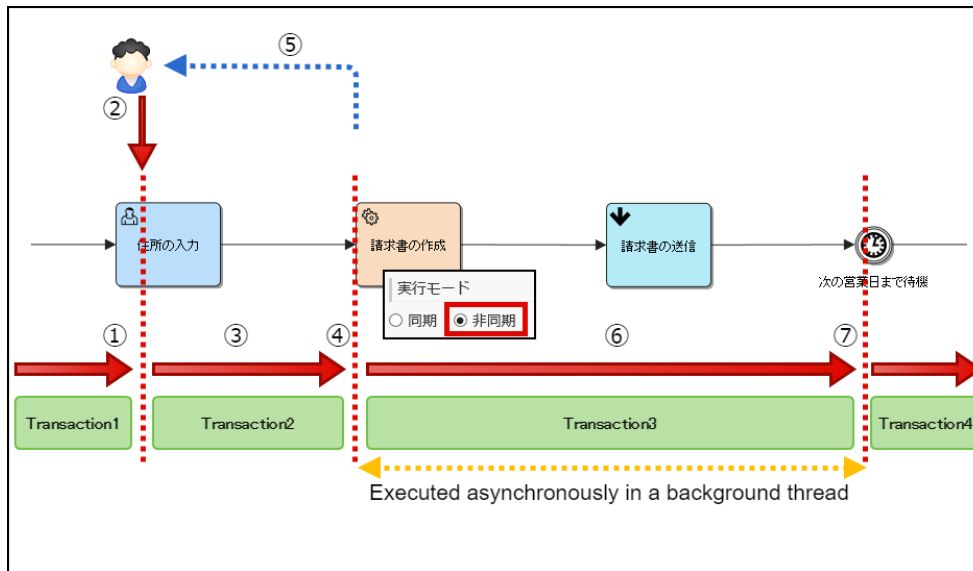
⑤

②

住所の入力

請求書の作成

実行モード

○ 同期 ◉ 非同期

請求書の送信

次の営業日まで待機

①

③

④

⑥

⑦

Transaction1

Transaction2

Transaction3

Transaction4

Executed asynchronously in a background thread